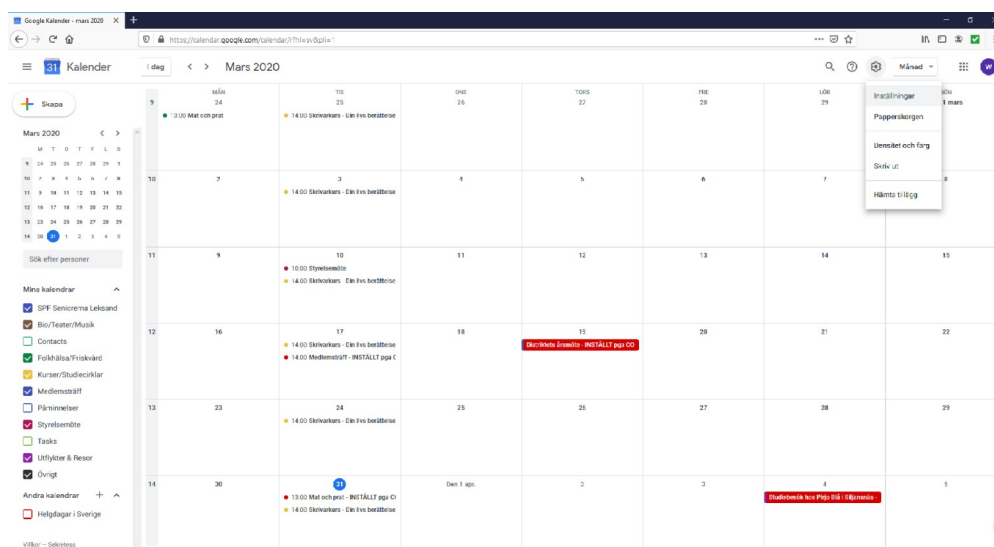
Google Kalender - mars 2020 ×

https://calendar.google.com/calendar/r?hl=sv&pli=1

Kalender

Idag < > Mars 2020

Månad

Skapa

Mars 2020

| M | T | O | T | F | L | S |
|---|---|---|---|---|---|---|
| 24 | 25 | 26 | 27 | 28 | 29 | 1 |
| 2 | 3 | 4 | 5 | 6 | 7 | 8 |
| 9 | 10 | 11 | 12 | 13 | 14 | 15 |
| 16 | 17 | 18 | 19 | 20 | 21 | 22 |
| 23 | 24 | 25 | 26 | 27 | 28 | 29 |
| 30 | 31 | 1 | 2 | 3 | 4 | 5 |

Sök efter personer

Mina kalendrar

SPF Seniorerna Leksand
Bio/Teater/Musik
Contacts
Folkhälsa/Friskvård
Kurser/Studiecirklar
Medlemsträff
Påminnelser
Styrelsemöte
Tasks
Utflykter & Resor
Övrigt

Andra kalendrar

Helgdagar i Sverige

Villkor – Sekretess

| | MÅN | TIS | ONS | TORS | FRE | LÖR | SÖN |
|---|---|---|---|---|---|---|---|
| 9 | 24 · 13:00 Mat och prat | 25 · 14:00 Skrivarkurs - Din livs berättelse | 26 | 27 | 28 | 29 | 1 mars |
| 10 | 2 | 3 · 14:00 Skrivarkurs - Din livs berättelse | 4 | 5 | 6 | 7 | 8 |
| 11 | 9 | 10 · 10:00 Styrelsemöte · 14:00 Skrivarkurs - Din livs berättelse | 11 | 12 | 13 | 14 | 15 |
| 12 | 16 | 17 · 14:00 Skrivarkurs - Din livs berättelse · 14:00 Medlemsträff - INSTÄLLT pga C | 18 | 19 · Distriktets årsmöte - INSTÄLLT pga CO | 20 | 21 | 22 |
| 13 | 23 | 24 · 14:00 Skrivarkurs - Din livs berättelse | 25 | 26 | 27 | 28 | 29 |
| 14 | 30 | 31 · 13:00 Mat och prat - INSTÄLLT pga C · 14:00 Skrivarkurs - Din livs berättelse | Den 1 apr. | 2 | 3 | 4 · Studiebesök hos Pirjo Blå i Siljansnäs - | 5 |

Inställningar
Papperskorgen
Densitet och färg
Skriv ut
Hämta tillägg